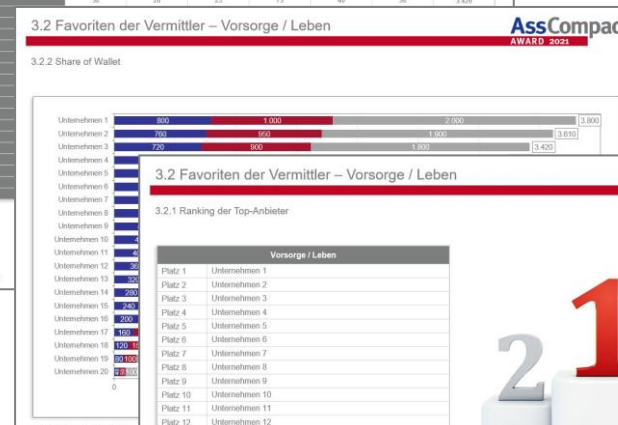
3.2 Favoriten der Vermittler – Vorsorge / Leben

AssCompac
AWARD 2021

3.2.2 Share of Wallet

Unternehmen 1 800 1.000 2.000 3.800
Unternehmen 2 760 950 1.900 3.610
Unternehmen 3 720 900 1.800 3.420
Unternehmen 4
Unternehmen 5
Unternehmen 6
Unternehmen 7
Unternehmen 8
Unternehmen 9
Unternehmen 10
Unternehmen 11
Unternehmen 12 36
Unternehmen 13 32
Unternehmen 14 280
Unternehmen 15 240
Unternehmen 16 200
Unternehmen 17 160
Unternehmen 18 120
Unternehmen 19 80 100
Unternehmen 20
0

3.2 Favoriten der Vermittler – Vorsorge / Leben

3.2.1 Ranking der Top-Anbieter

| Vorsorge / Leben | |
|---|---|
| Platz 1 | Unternehmen 1 |
| Platz 2 | Unternehmen 2 |
| Platz 3 | Unternehmen 3 |
| Platz 4 | Unternehmen 4 |
| Platz 5 | Unternehmen 5 |
| Platz 6 | Unternehmen 6 |
| Platz 7 | Unternehmen 7 |
| Platz 8 | Unternehmen 8 |
| Platz 9 | Unternehmen 9 |
| Platz 10 | Unternehmen 10 |
| Platz 11 | Unternehmen 11 |
| Platz 12 | Unternehmen 12 |

2 1